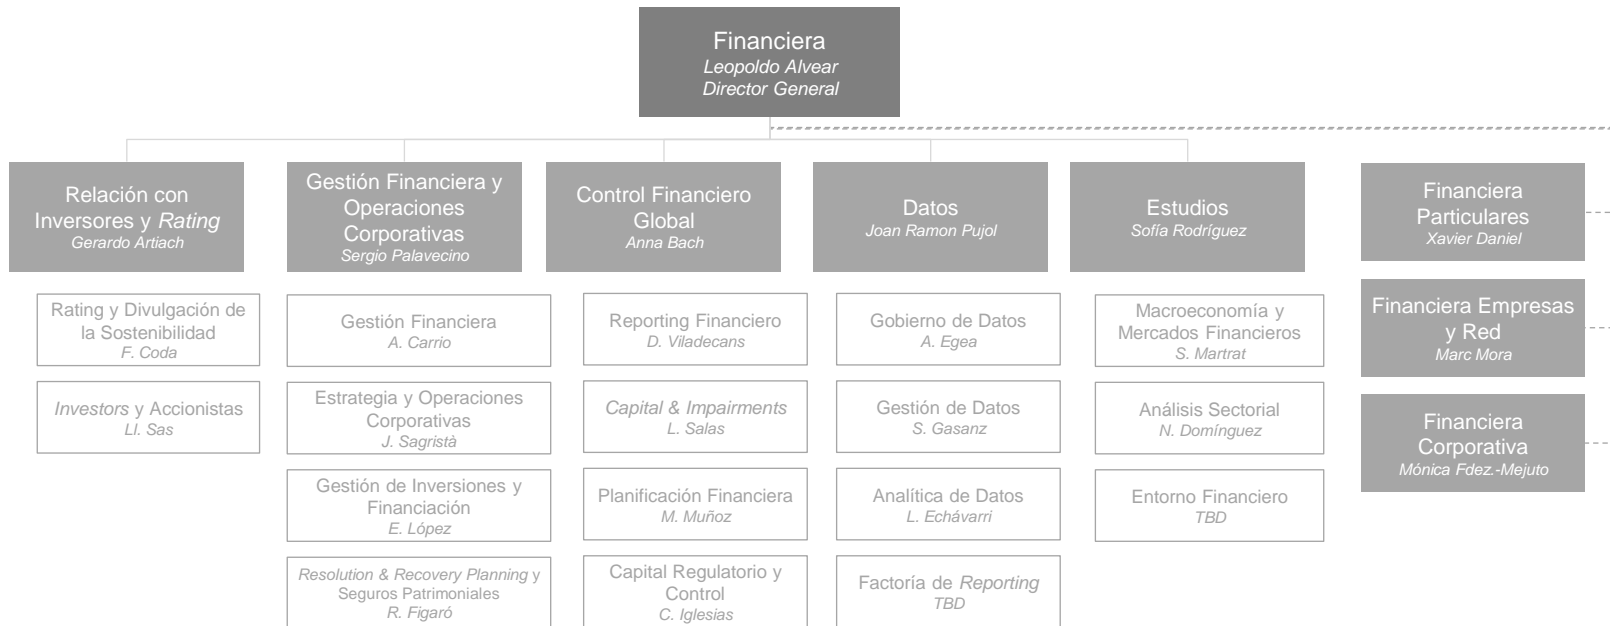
Financiera
Leopoldo Alvear
Director General

Relación con Inversores y Rating
Gerardo Artiach

Rating y Divulgación de la Sostenibilidad
F. Coda

Investors y Accionistas
Ll. Sas

Gestión Financiera y Operaciones Corporativas
Sergio Palavecino

Gestión Financiera
A. Carrio

Estrategia y Operaciones Corporativas
J. Sagristà

Gestión de Inversiones y Financiación
E. López

Resolution & Recovery Planning y Seguros Patrimoniales
R. Figaró

Control Financiero Global
Anna Bach

Reporting Financiero
D. Viladecans

Capital & Impairments
L. Salas

Planificación Financiera
M. Muñoz

Capital Regulatorio y Control
C. Iglesias

Datos
Joan Ramon Pujol

Gobierno de Datos
A. Egea

Gestión de Datos
S. Gasanz

Analítica de Datos
L. Echávarri

Factoría de Reporting
TBD

Estudios
Sofía Rodríguez

Macroeconomía y Mercados Financieros
S. Martrat

Análisis Sectorial
N. Domínguez

Entorno Financiero
TBD

Financiera Particulares
Xavier Daniel

Financiera Empresas y Red
Marc Mora

Financiera Corporativa
Mónica Fdez.-Mejuto